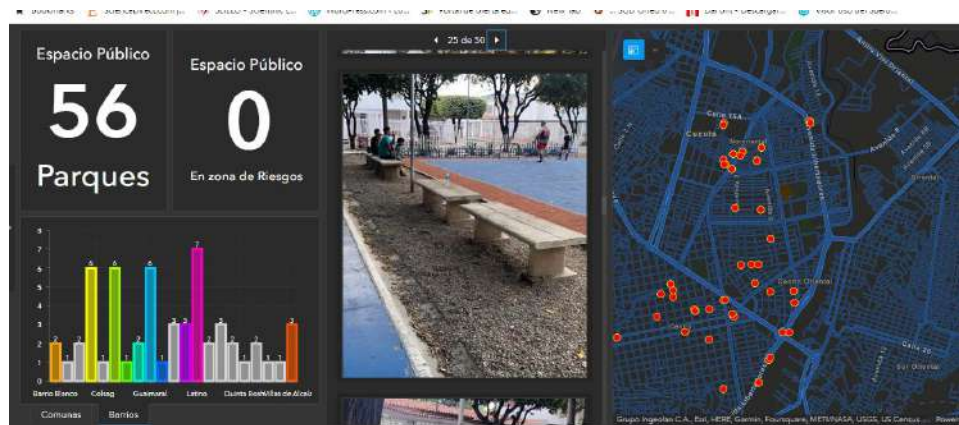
Espacio Público
56
Parques

Espacio Público
0
En zona de Riesgos

7
6
5
4
3
2
1
0

2 1 2 6 1 6 1 2 6 1 3 3 7 2 3 2 1 2 1 1 3

Barrio Blanco Colsag Guaimaral Latino Quinta Bosch/Villas de Alcalá

Comunas Barrios

25 de 50

Calle 13A
Cucuta
Quinta Oriental
Calle 20

Grupo Ingeolas C.A., Esri, HERE, Garmin, Foursquare, METI/NASA, USGS, US Census ... Power